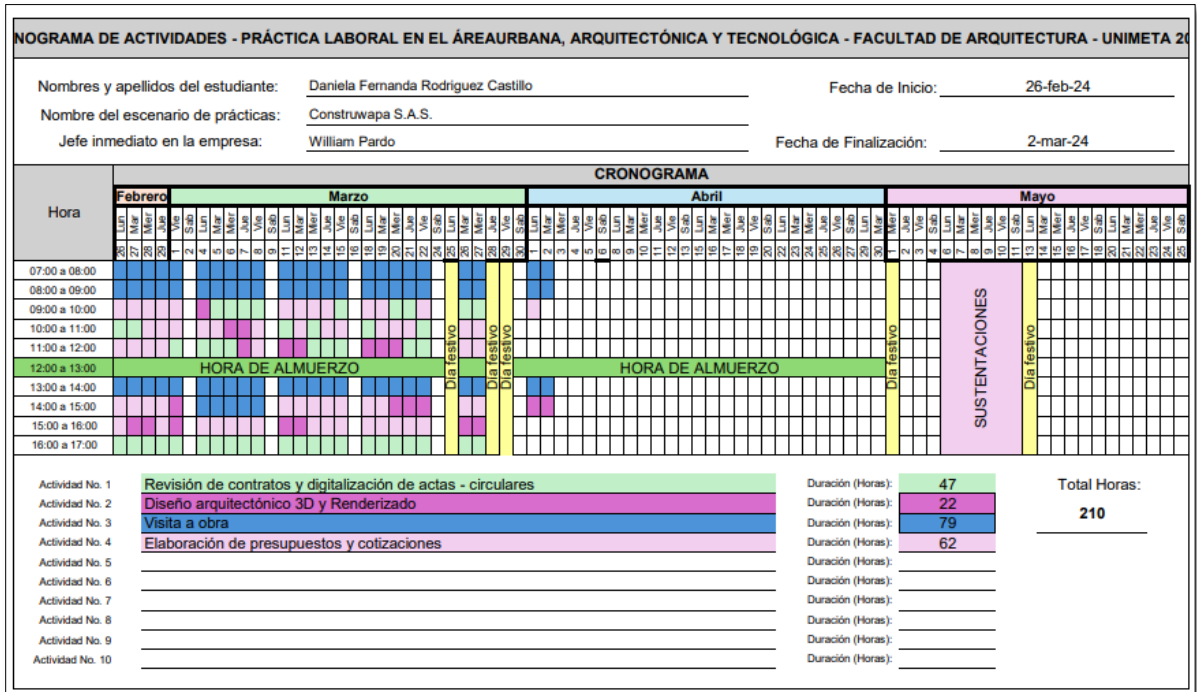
NOGRAMA DE ACTIVIDADES - PRÁCTICA LABORAL EN EL ÁREAURBANA, ARQUITECTÓNICA Y TECNOLÓGICA - FACULTAD DE ARQUITECTURA - UNIMETA 20

Nombres y apellidos del estudiante: Daniela Fernanda Rodriguez Castillo

Nombre del escenario de prácticas: Construwapa S.A.S.

Jefe inmediato en la empresa: William Pardo

Fecha de Inicio: 26-feb-24

Fecha de Finalización: 2-mar-24

CRONOGRAMA

Hora

Febrero

Marzo

Abril

Mayo

26 Lun 27 Mar 28 Mer 29 Jue 1 Vie 2 Sab 4 Lun 5 Mar 6 Mer 7 Jue 8 Vie 9 Sab 11 Lun 12 Mar 13 Mer 14 Jue 15 Vie 16 Sab 18 Lun 19 Mar 20 Mer 21 Jue 22 Vie 23 Sab 25 Lun 26 Mar 27 Mer 28 Jue 29 Vie 30 Sab 1 Lun 2 Mar 3 Mer 4 Jue 5 Vie 6 Sab 8 Lun 9 Mar 10 Mer 11 Jue 12 Vie 13 Sab 15 Lun 16 Mar 17 Mer 18 Jue 19 Vie 20 Sab 22 Lun 23 Mar 24 Mer 25 Jue 26 Vie 27 Sab 29 Lun 30 Mar 1 Mer 2 Jue 3 Vie 4 Sab 6 Lun 7 Mar 8 Mer 9 Jue 10 Vie 11 Sab 13 Lun 14 Mar 15 Mer 16 Jue 17 Vie 18 Sab 20 Lun 21 Mar 22 Mer 23 Jue 24 Vie 25 Sab

07:00 a 08:00
08:00 a 09:00
09:00 a 10:00
10:00 a 11:00
11:00 a 12:00
12:00 a 13:00
13:00 a 14:00
14:00 a 15:00
15:00 a 16:00
16:00 a 17:00

HORA DE ALMUERZO

HORA DE ALMUERZO

Dia festivo

Dia festivo

Dia festivo

Dia festivo

SUSTENTACIONES

Dia festivo

| | | | |
|---|---|---|---|
| Actividad No. 1 | Revisión de contratos y digitalización de actas - circulares | Duración (Horas): | 47 |
| Actividad No. 2 | Diseño arquitectónico 3D y Renderizado | Duración (Horas): | 22 |
| Actividad No. 3 | Visita a obra | Duración (Horas): | 79 |
| Actividad No. 4 | Elaboración de presupuestos y cotizaciones | Duración (Horas): | 62 |
| Actividad No. 5 | | Duración (Horas): | |
| Actividad No. 6 | | Duración (Horas): | |
| Actividad No. 7 | | Duración (Horas): | |
| Actividad No. 8 | | Duración (Horas): | |
| Actividad No. 9 | | Duración (Horas): | |
| Actividad No. 10 | | Duración (Horas): | |

Total Horas:
210